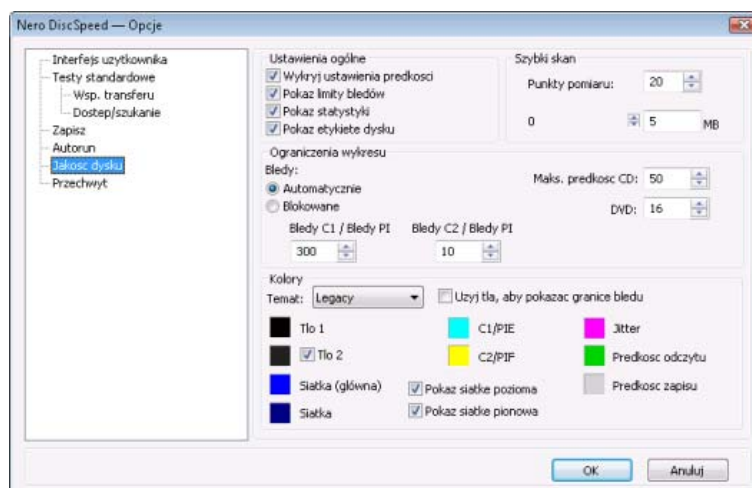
Nero DiscSpeed — Opcje

Interfejs uzytkownika
Testy standardowe
Wsp. transferu
Dostep/szukanie
Zapisz
Autorun
Jakosc dysku
Przechwyt

Ustawienia ogólne
Wykryj ustawienia predkosci
Pokaz limity bledów
Pokaz statystyki
Pokaz etykiete dysku

Szybki skan
Punkty pomiaru: 20
0 5 MB

Ograniczenia wykresu
Bledy:
Automatycznie
Blokowane
Bledy C1 / Bledy PI 300
Bledy C2 / Bledy PI 10
Maks. predkosc CD: 50
DVD: 16

Kolory
Temat: Legacy
Uzyj tla, aby pokazac granice bledu
Tlo 1
Tlo 2
Siatka (glówna)
Siatka
C1/PIE
C2/PIF
Pokaz siatke pozioma
Pokaz siatke pionowa
Jitter
Predkosc odczytu
Predkosc zapisu

OK
Anuluj